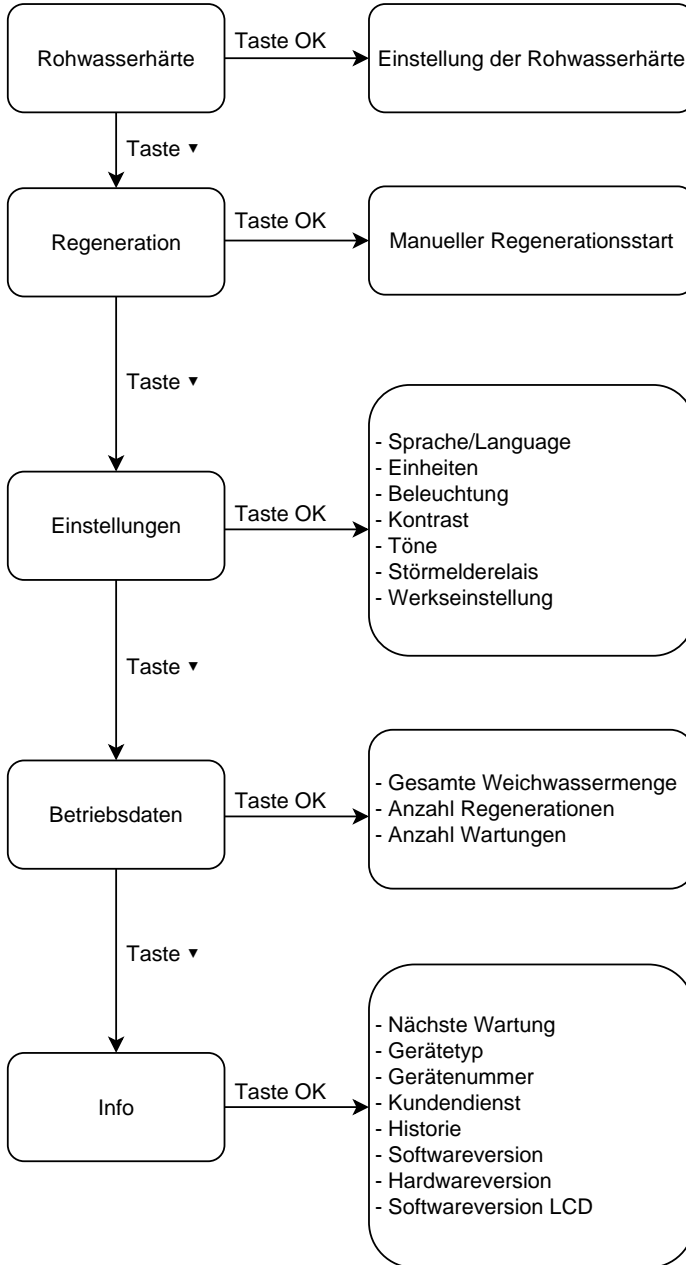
Rohwasserhärte

Taste OK

Einstellung der Rohwasserhärte

Taste ▼

Regeneration

Taste OK

Manueller Regenerationsstart

Taste ▼

Einstellungen

Taste OK

- Sprache/Language
- Einheiten
- Beleuchtung
- Kontrast
- Töne
- Störmelderelais
- Werkseinstellung

Taste ▼

Betriebsdaten

Taste OK

- Gesamte Weichwassermenge
- Anzahl Regenerationen
- Anzahl Wartungen

Taste ▼

Info

Taste OK

- Nächste Wartung
- Gerätetyp
- Gerätenummer
- Kundendienst
- Historie
- Softwareversion
- Hardwareversion
- Softwareversion LCD